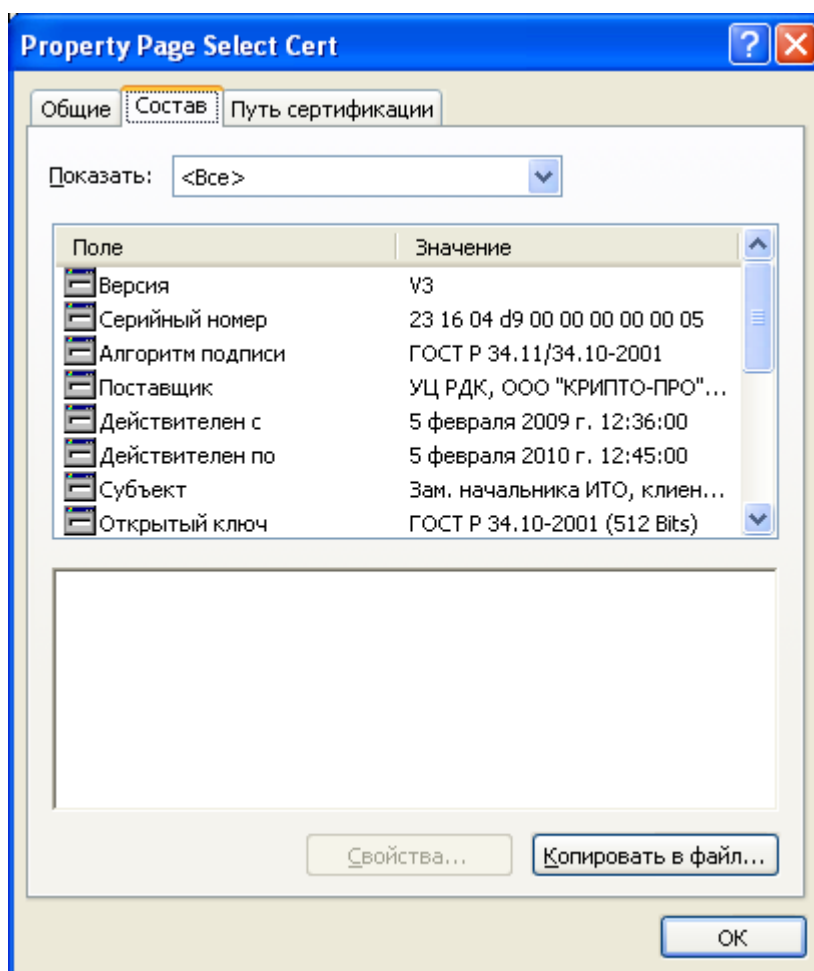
Property Page Select Cert

Общие | Состав | Путь сертификации

Показать: <Все>

| Поле | Значение |
|---|---|
| Версия | V3 |
| Серийный номер | 23 16 04 d9 00 00 00 00 00 05 |
| Алгоритм подписи | ГОСТ Р 34.11/34.10-2001 |
| Поставщик | УЦ РДК, ООО "КРИПТО-ПРО"... |
| Действителен с | 5 февраля 2009 г. 12:36:00 |
| Действителен по | 5 февраля 2010 г. 12:45:00 |
| Субъект | Зам. начальника ИТО, клиен... |
| Открытый ключ | ГОСТ Р 34.10-2001 (512 Bits) |

Свойства...

Копировать в файл...

OK